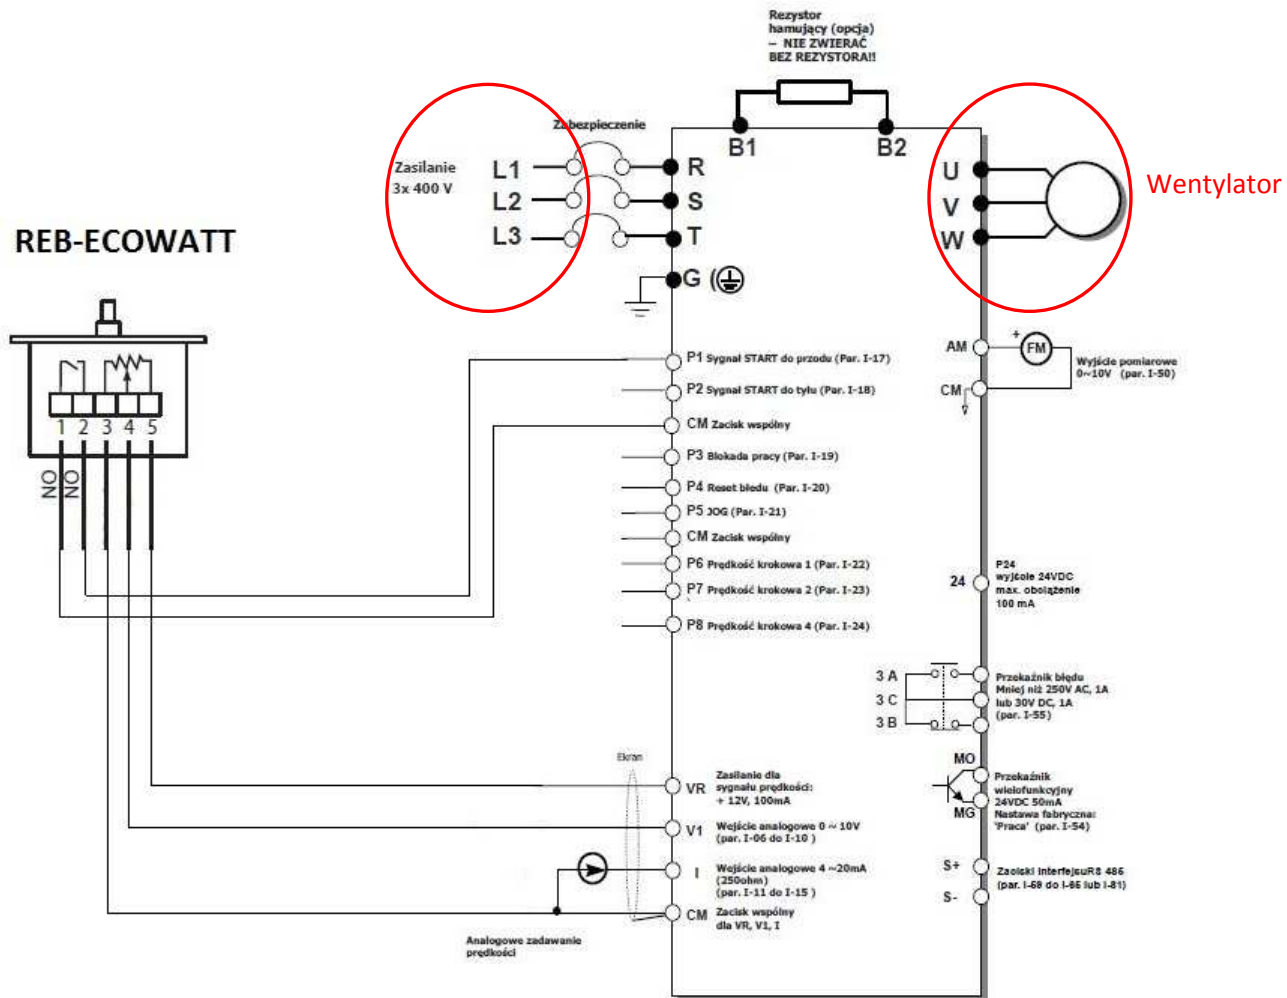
Rezystor hamujący (opcja) – NIE ZWIERAĆ BEZ REZYSTORA!!

Zabezpieczenie

B1
B2

Zasilanie 3x 400 V

L1
L2
L3

R
S
T
G

U
V
W

Wentylator

REB-ECOWATT

1 2 3 4 5

NO
NO

P1 Sygnał START do przodu (Par. I-17)
P2 Sygnał START do tyłu (Par. I-18)
CM Zacisk wspólny
P3 Blokada pracy (Par. I-19)
P4 Reset błędu (Par. I-20)
P5 JOG (Par. I-21)
CM Zacisk wspólny
P6 Prędkość krokowa 1 (Par. I-22)
P7 Prędkość krokowa 2 (Par. I-23)
P8 Prędkość krokowa 4 (Par. I-24)

AM
FM
CM
Wyjście pomiarowe 0~10V (par. I-50)

24
P24 wyjście 24VDC max. obciążenie 100 mA

3 A
3 C
3 B
Przekaźnik błędu Mniej niż 250V AC, 1A lub 30V DC, 1A (par. I-55)

MO
MG
Przekaźnik wielofunkcyjny 24VDC 50mA Nastawa fabryczna: 'Praca' (par. I-54)

S+
S-
Zaciski interfejsuRS 485 (par. I-60 do I-65 lub I-81)

Ekran

VR
Zasilanie dla sygnału prędkości: + 12V, 100mA

V1
Wejście analogowe 0 ~ 10V (par. I-06 do I-10 )

I
Wejście analogowe 4 ~20mA (250ohm) (par. I-11 do I-15 )

CM
Zacisk wspólny dla VR, V1, I

Analogowe zadawanie prędkości